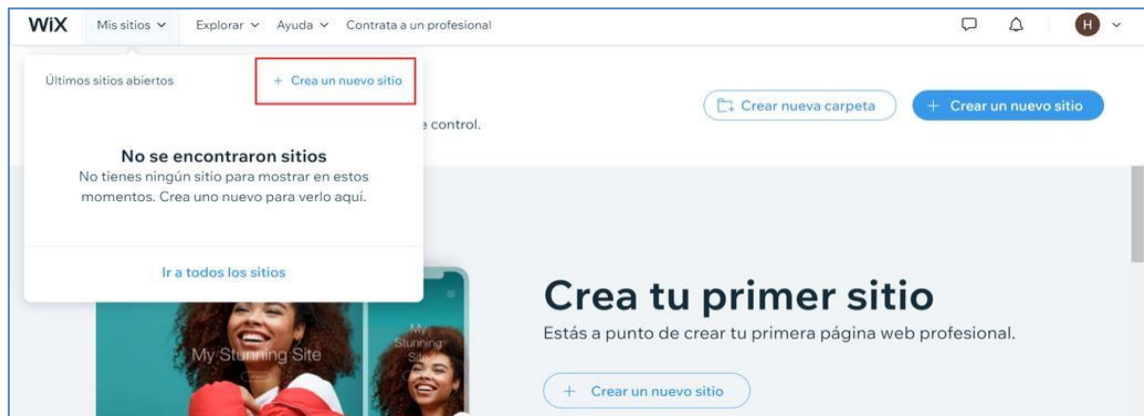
WiX Mis sitios Explorar Ayuda Contrata a un profesional

H

Últimos sitios abiertos

+ Crea un nuevo sitio

Crear nueva carpeta

+ Crear un nuevo sitio

e control.

No se encontraron sitios

No tienes ningún sitio para mostrar en estos momentos. Crea uno nuevo para verlo aquí.

Ir a todos los sitios

My Stunning Site

My Stunning Site

Crea tu primer sitio

Estás a punto de crear tu primera página web profesional.

+ Crear un nuevo sitio